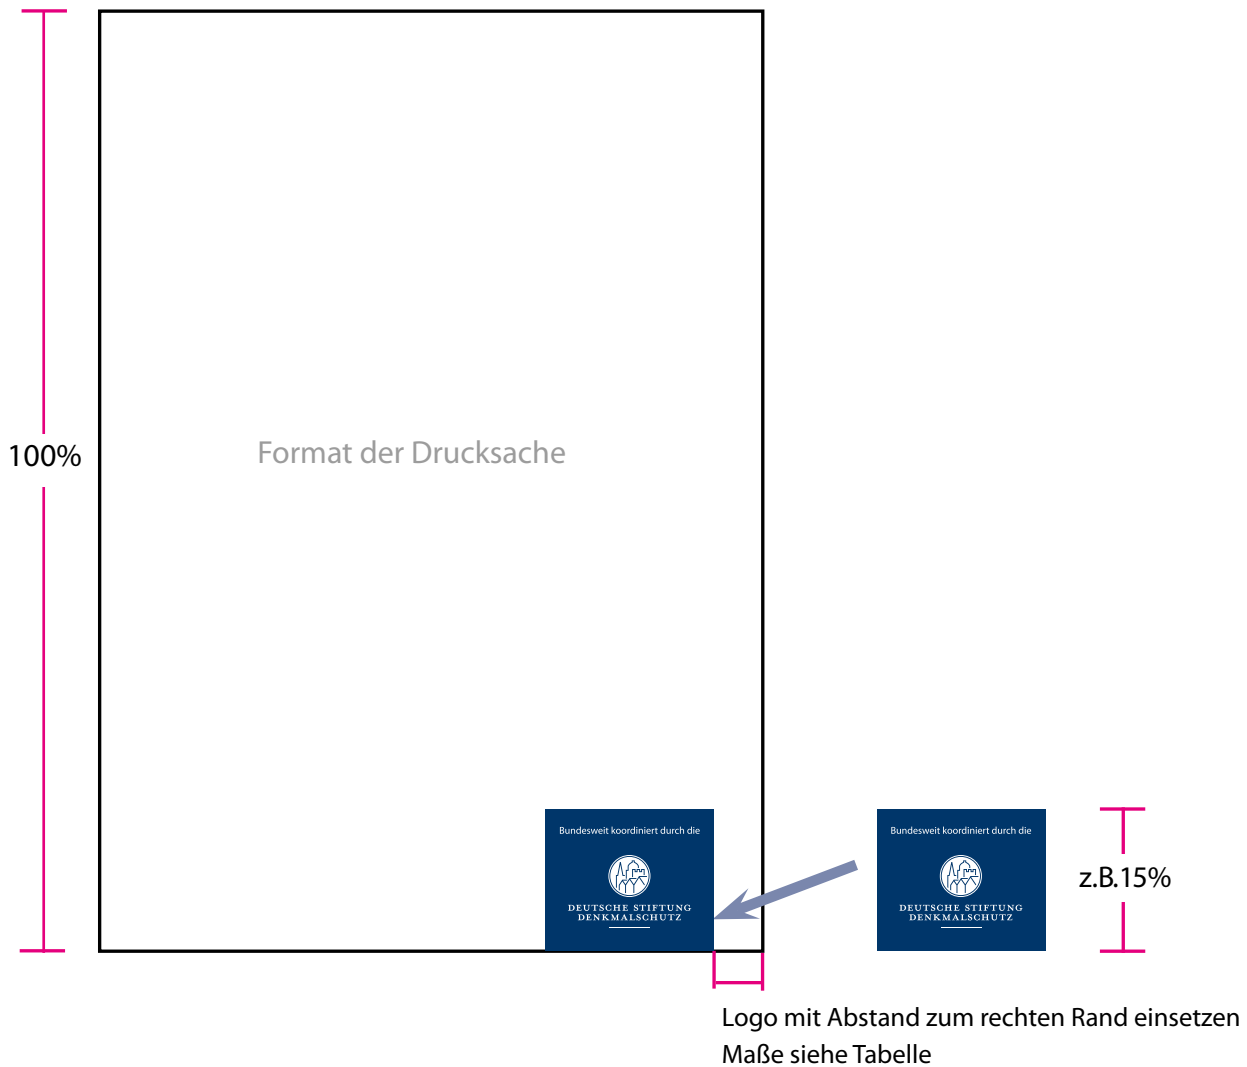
100%

Format der Drucksache

Bundesweit koordiniert durch die

DEUTSCHE STIFTUNG DENKMALSCHUTZ

Bundesweit koordiniert durch die

DEUTSCHE STIFTUNG DENKMALSCHUTZ

z.B.15%

Logo mit Abstand zum rechten Rand einsetzen
Maße siehe Tabelle